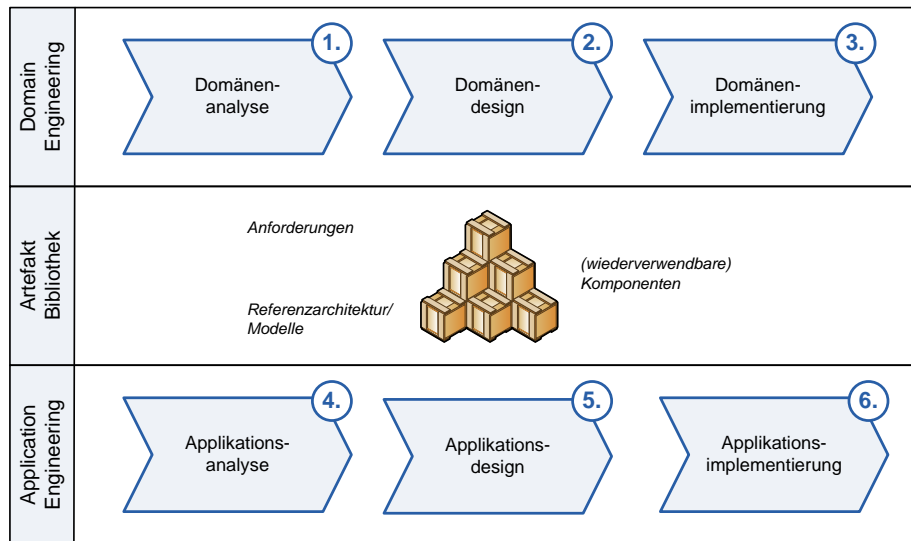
Domain Engineering

1.
Domänen-analyse

2.
Domänen-design

3.
Domänen-implementierung

Artefakt Bibliothek

Anforderungen

Referenzarchitektur/ Modelle

(wiederverwendbare) Komponenten

Application Engineering

4.
Applikations-analyse

5.
Applikations-design

6.
Applikations-implementierung